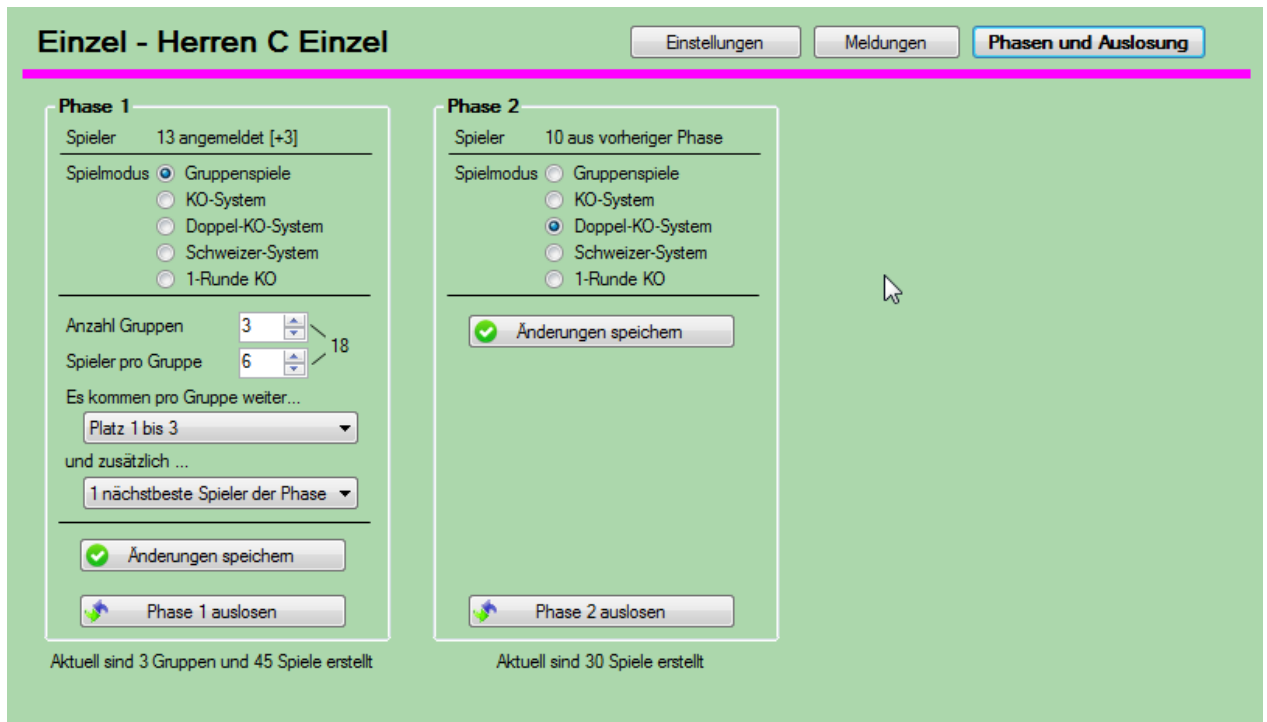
Einzel - Herren C Einzel

Einstellungen

Meldungen

Phasen und Auslosung

Phase 1

Spieler 13 angemeldet [+3]

Spielmodus Gruppenspiele

KO-System

Doppel-KO-System

Schweizer-System

1-Runde KO

Anzahl Gruppen 3

Spieler pro Gruppe 6

18

Es kommen pro Gruppe weiter...

Platz 1 bis 3

und zusätzlich ...

1 nächstbeste Spieler der Phase

Änderungen speichern

Phase 1 auslosen

Aktuell sind 3 Gruppen und 45 Spiele erstellt

Phase 2

Spieler 10 aus vorheriger Phase

Spielmodus Gruppenspiele

KO-System

Doppel-KO-System

Schweizer-System

1-Runde KO

Änderungen speichern

Phase 2 auslosen

Aktuell sind 30 Spiele erstellt